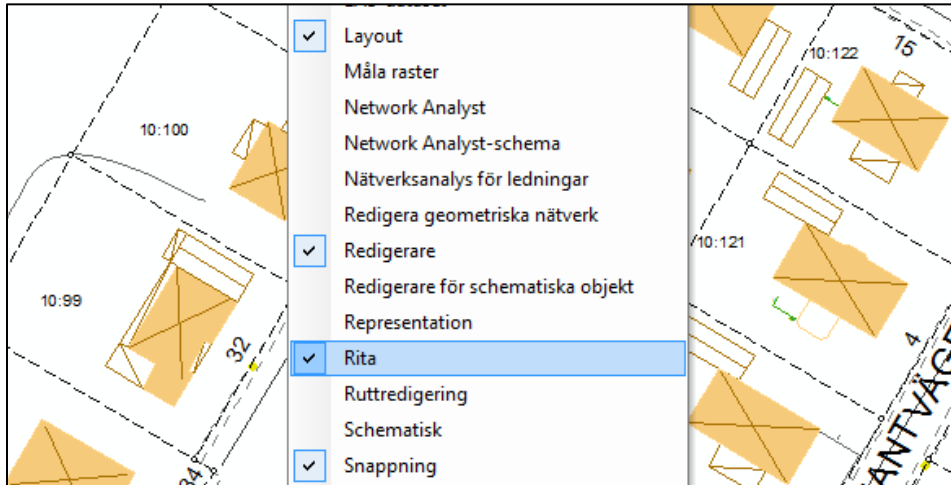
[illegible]

✓ Layout

Måla raster

Network Analyst

Network Analyst-schema

Nätverksanalys för ledningar

Redigera geometriska nätverk

✓ Redigerare

Redigerare för schematiska objekt

Representation

✓ Rita

Ruttredigering

Schematisk

✓ Snappning

10:100

10:99

32

34

10:122

15

10:121

4

ANTVÄGE